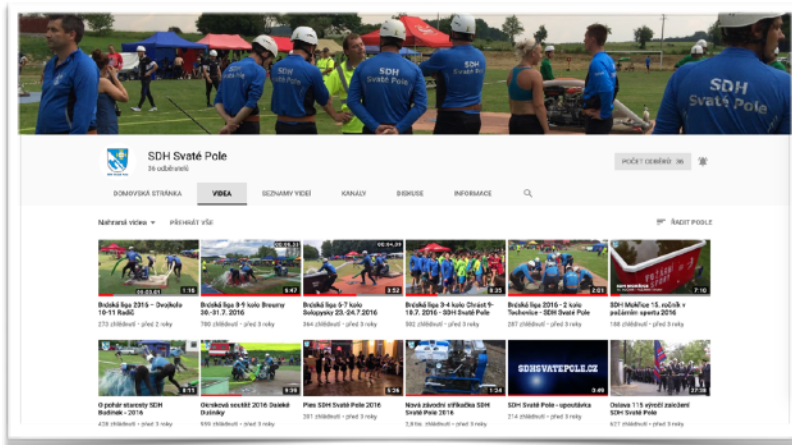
SDH Svaté Pole
SDH Svaté Pole

SDH Svaté Pole
36 odběratelů

POČET ODBĚRŮ 36

DOMOVSKÁ STRÁNKA
VIDEA
SEZNAMY VIDEÍ
KANÁLY
DISKUSE
INFORMACE

Nahrané videa
PŘEHRÁT VŠE
ŘADIT PODLE

1:10
Brdská liga 2016 – Dvojkolo 10-11 Radíč
273 zhlédnutí • před 3 roky

5:47
Brdská liga 8-9 kolo Bresnny 30.-31.7. 2016
780 zhlédnutí • před 3 roky

3:52
Brdská liga 5-7 kolo Solopysky 23.-24.7.2016
364 zhlédnutí • před 3 roky

6:35
Brdská liga 3-4 kolo Chrást 9-10.7. 2016 - SDH Svaté Pole
302 zhlédnutí • před 3 roky

2:21
Brdská liga 2016 – 2 kolo Technice - SDH Svaté Pole
287 zhlédnutí • před 3 roky

7:10
SDH Mokřice 15. ročník v požárním sportu 2016
188 zhlédnutí • před 3 roky

8:11
O-pohár starosty SDH Budínek - 2016
438 zhlédnutí • před 3 roky

3:26
Okresková soutěž 2016 Daleké Dušníky
559 zhlédnutí • před 3 roky

5:26
Ples SDH Svaté Pole 2016
201 zhlédnutí • před 3 roky

1:34
Nová závodní stříkačka SDH Svaté Pole 2016
2,8 tis. zhlédnutí • před 3 roky

SDHSVATEPOLE.CZ
3:49
SDH Svaté Pole - upoutávka
214 zhlédnutí • před 3 roky

27:38
Oslava 115 výročí založení SDH Svaté Pole
627 zhlédnutí • před 3 roky